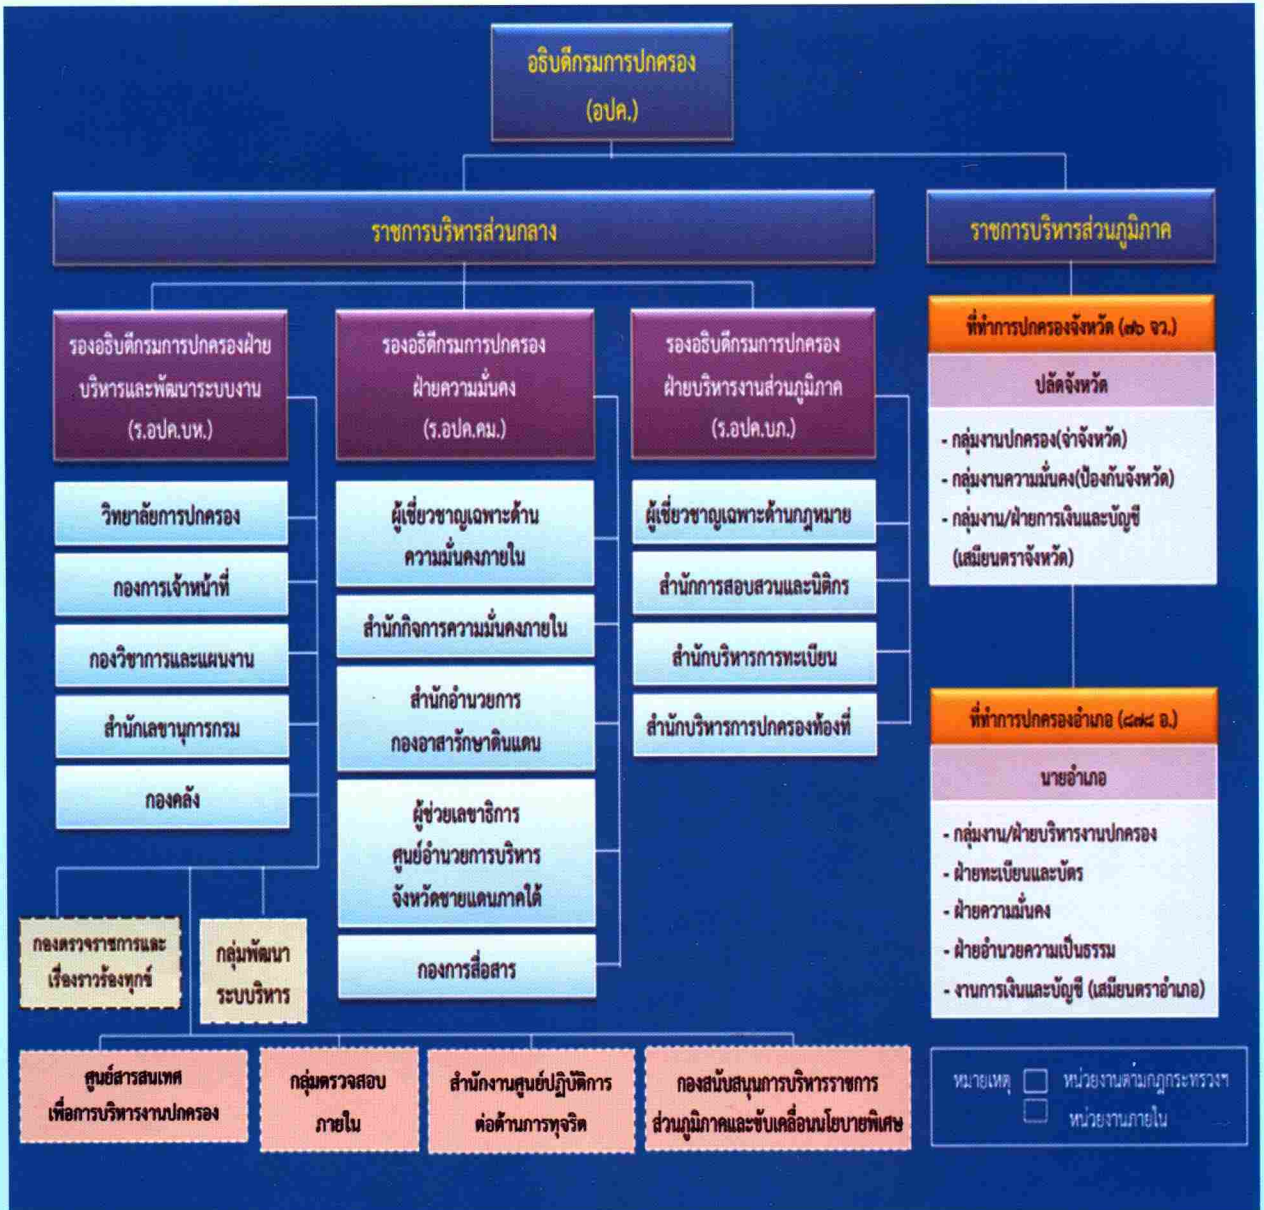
อธิบดีกรมการปกครอง
(อปค.)

ราชการบริหารส่วนกลาง

ราชการบริหารส่วนภูมิภาค

รองอธิบดีกรมการปกครองฝ่ายบริหารและพัฒนาระบบงาน
(ร.อปค.บห.)

รองอธิบดีกรมการปกครอง
ฝ่ายความมั่นคง
(ร.อปค.คม.)

รองอธิบดีกรมการปกครอง
ฝ่ายบริหารงานส่วนภูมิภาค
(ร.อปค.บภ.)

วิทยาลัยการปกครอง

กองการเจ้าหน้าที่

กองวิชาการและแผนงาน

สำนักเลขานุการกรม

กองคลัง

ผู้เชี่ยวชาญเฉพาะด้านความมั่นคงภายใน

สำนักกิจการความมั่นคงภายใน

สำนักอำนวยการกองอาสารักษาดินแดน

ผู้ช่วยเลขาธิการศูนย์อำนวยการบริหารจังหวัดชายแดนภาคใต้

กองการสื่อสาร

ผู้เชี่ยวชาญเฉพาะด้านกฎหมาย

สำนักการสอบสวนและนิติการ

สำนักบริหารการทะเบียน

สำนักบริหารการปกครองท้องที่

ที่ทำการปกครองจังหวัด (๗๖ จว.)

ปลัดจังหวัด

- กลุ่มงานปกครอง(จ่าจังหวัด)
- กลุ่มงานความมั่นคง(ป้องกันจังหวัด)
- กลุ่มงาน/ฝ่ายการเงินและบัญชี (เสมียนตราจังหวัด)

ที่ทำการปกครองอำเภอ (๘๗๘ อ.)

นายอำเภอ

- กลุ่มงาน/ฝ่ายบริหารงานปกครอง
- ฝ่ายทะเบียนและบัตร
- ฝ่ายความมั่นคง
- ฝ่ายอำนวยความเป็นธรรม
- งานการเงินและบัญชี (เสมียนตราอำเภอ)

กองตรวจราชการและเรื่องราวร้องทุกข์

กลุ่มพัฒนาระบบบริหาร

ศูนย์สารสนเทศเพื่อการบริหารงานปกครอง

กลุ่มตรวจสอบภายใน

สำนักงานศูนย์ปฏิบัติการต่อต้านการทุจริต

กองสนับสนุนการบริหารราชการส่วนภูมิภาคและขับเคลื่อนนโยบายพิเศษ

หมายเหตุ หน่วยงานตามกฎกระทรวงฯ
หน่วยงานภายใน